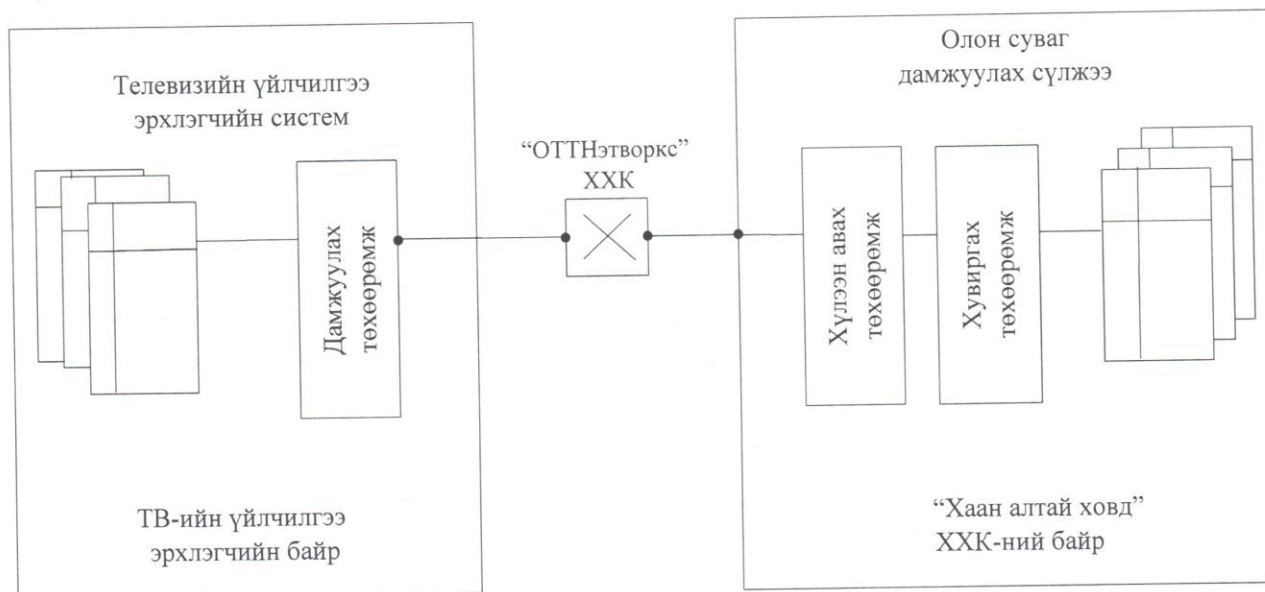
Телевизийн үйлчилгээ эрхлэгчийн систем

Дамжуулах төхөөрөмж

ТВ-ийн үйлчилгээ эрхлэгчийн байр

“ОТТНэтворкс” ХХК

Олон суваг дамжуулах сүлжээ

Хүлээн авах төхөөрөмж

Хувиргах төхөөрөмж

“Хаан алтай ховд” ХХК-ний байр